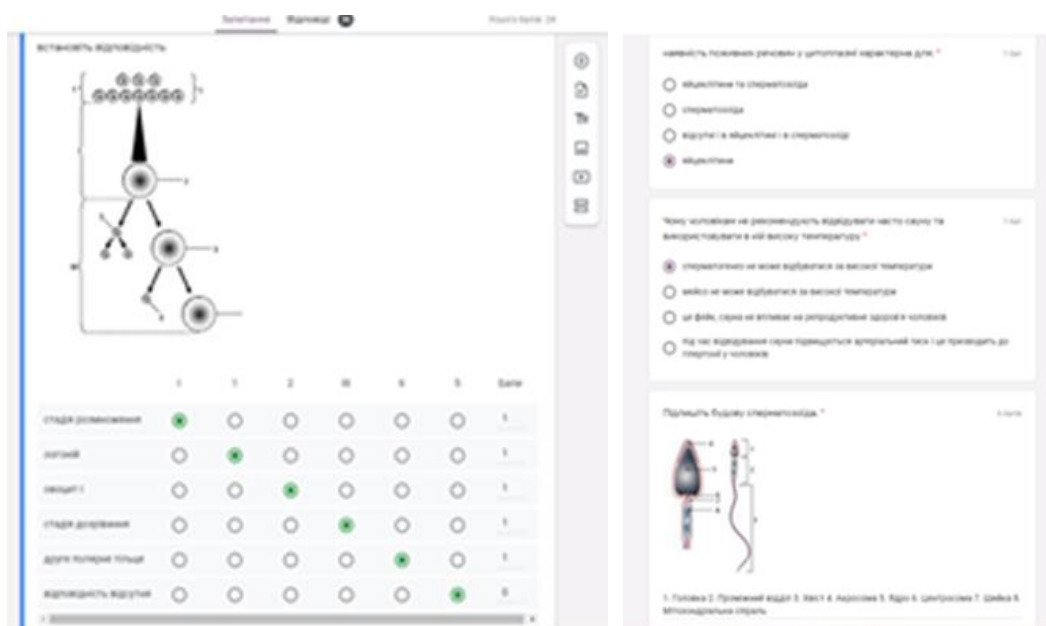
Запитання Відповіді

Усього балів: 24

встановіть відповідність

I

II

| | I | 1 | 2 | III | 6 | 5 | Бали |
|---|---|---|---|---|---|---|---|
| стадія розмноження | ◉ | ○ | ○ | ○ | ○ | ○ | 1 |
| оогоній | ○ | ◉ | ○ | ○ | ○ | ○ | 1 |
| ооцит I | ○ | ○ | ◉ | ○ | ○ | ○ | 1 |
| стадія дозрівання | ○ | ○ | ○ | ◉ | ○ | ○ | 1 |
| друге полярне тільце | ○ | ○ | ○ | ○ | ◉ | ○ | 1 |
| відповідність відсутня | ○ | ○ | ○ | ○ | ○ | ◉ | 0 |

наявність поживних речовин у цитоплазмі характерна для: *

1 бал

яйцеклітини та сперматозоїда

сперматозоїда

відсутні і в яйцеклітині і в сперматозоїді

яйцеклітини

Чому чоловікам не рекомендують відвідувати часто сауну та використовувати в ній високу температуру *

1 бал

сперматогенез не може відбуватися за високої температури

мейоз не може відбуватися за високої температури

це фейк, сауна не впливає на репродуктивне здоров'я чоловіків

під час відвідування сауни підвищується артеріальний тиск і це призводить до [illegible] у чоловіків

Підпишіть будову сперматозоїда. *

6 балів

1. Головка 2. Проміжний відділ 3. Хвіст 4. Акросома 5. Ядро 6. Центросома 7. Шийка 8. Мітохондріальна спіраль